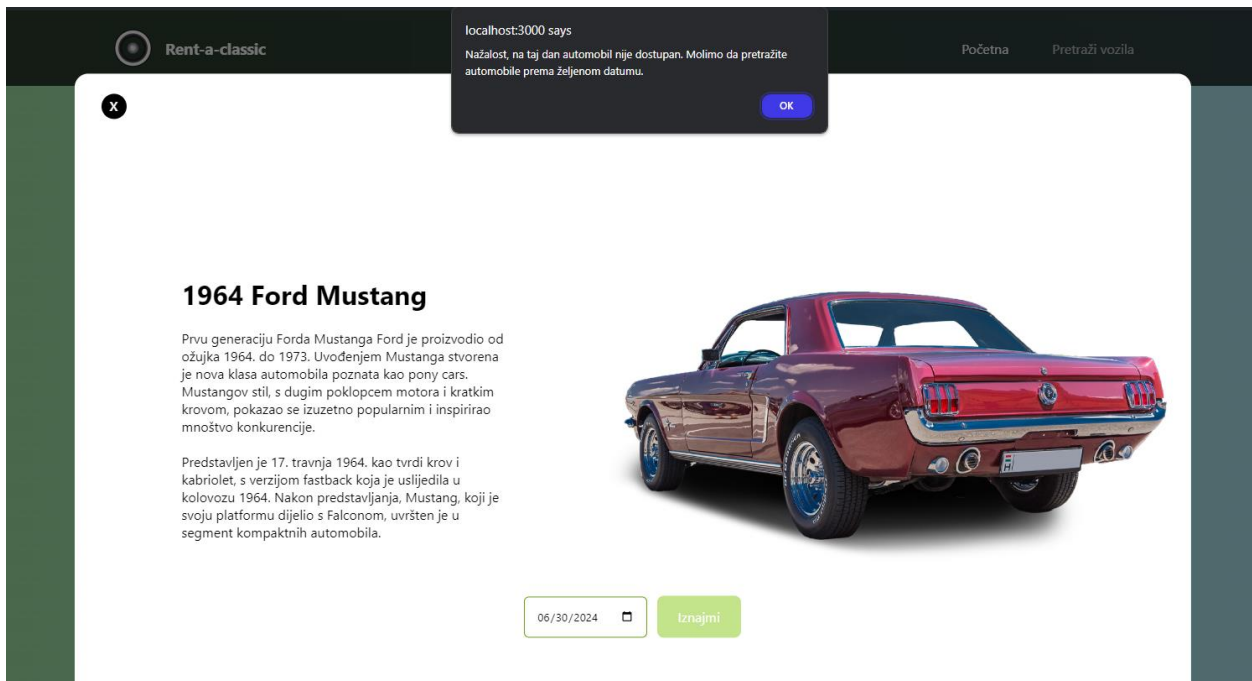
Rent-a-classic

localhost:3000 says

Nažalost, na taj dan automobil nije dostupan. Molimo da pretražite automobile prema željenom datumu.

OK

Početna Pretraži vozila

X

1964 Ford Mustang

Prvu generaciju Forda Mustanga Ford je proizvodio od ožujka 1964. do 1973. Uvođenjem Mustanga stvorena je nova klasa automobila poznata kao pony cars. Mustangov stil, s dugim poklopcem motora i kratkim krovom, pokazao se izuzetno popularnim i inspirirao mnoštvo konkurencije.

Predstavljen je 17. travnja 1964. kao tvrdi krov i kabriolet, s verzijom fastback koja je uslijedila u kolovozu 1964. Nakon predstavljanja, Mustang, koji je svoju platformu dijelio s Falconom, uvršten je u segment kompaktnih automobila.

06/30/2024

Iznajmi